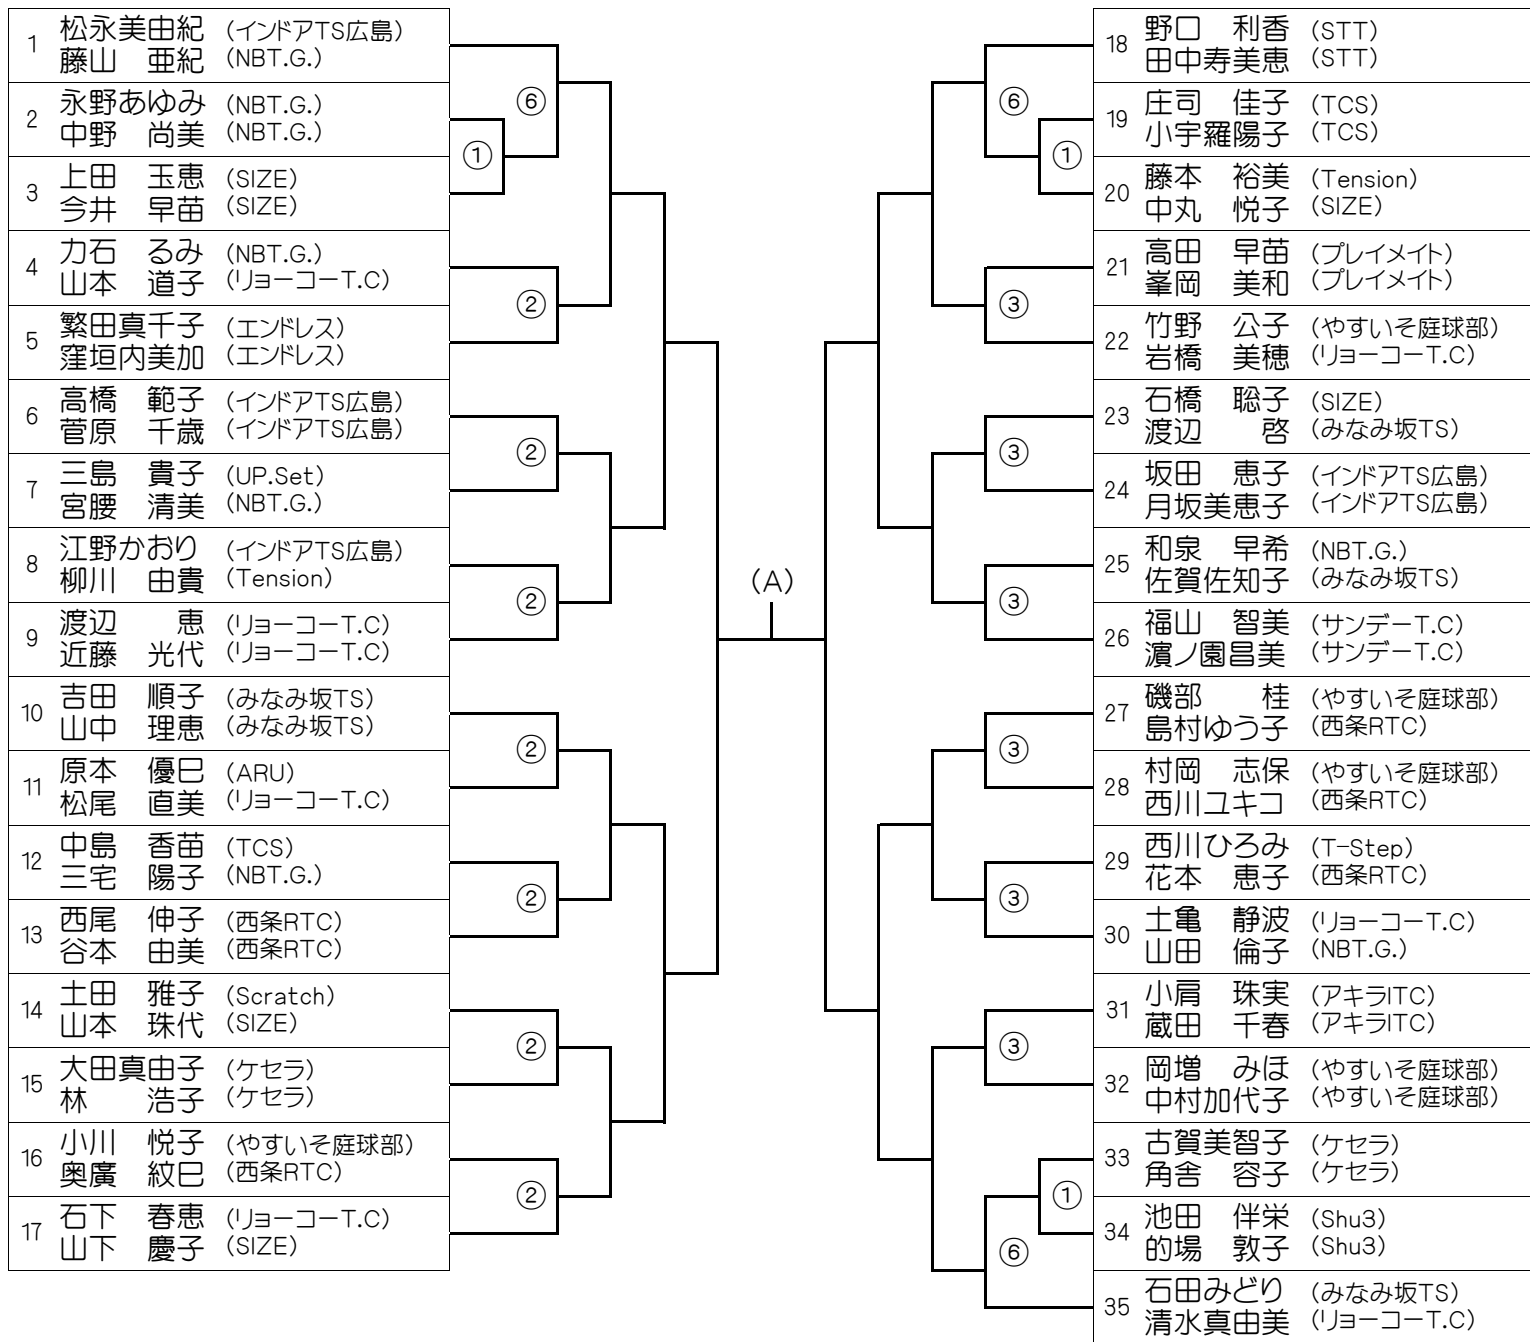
| | | |
|---|---|---|
| 1 | 松永美由紀<br>藤山　亜紀 | (インドアTS広島)<br>(NBT.G.) |
| 2 | 永野あゆみ<br>中野　尚美 | (NBT.G.)<br>(NBT.G.) |
| 3 | 上田　玉恵<br>今井　早苗 | (SIZE)<br>(SIZE) |
| 4 | 力石　るみ<br>山本　道子 | (NBT.G.)<br>(リョーコーT.C) |
| 5 | 繁田真千子<br>窪垣内美加 | (エンドレス)<br>(エンドレス) |
| 6 | 高橋　範子<br>菅原　千歳 | (インドアTS広島)<br>(インドアTS広島) |
| 7 | 三島　貴子<br>宮腰　清美 | (UP.Set)<br>(NBT.G.) |
| 8 | 江野かおり<br>柳川　由貴 | (インドアTS広島)<br>(Tension) |
| 9 | 渡辺　恵<br>近藤　光代 | (リョーコーT.C)<br>(リョーコーT.C) |
| 10 | 吉田　順子<br>山中　理恵 | (みなみ坂TS)<br>(みなみ坂TS) |
| 11 | 原本　優巳<br>松尾　直美 | (ARU)<br>(リョーコーT.C) |
| 12 | 中島　香苗<br>三宅　陽子 | (TCS)<br>(NBT.G.) |
| 13 | 西尾　伸子<br>谷本　由美 | (西条RTC)<br>(西条RTC) |
| 14 | 土田　雅子<br>山本　珠代 | (Scratch)<br>(SIZE) |
| 15 | 大田真由子<br>林　浩子 | (ケセラ)<br>(ケセラ) |
| 16 | 小川　悦子<br>奥廣　紋巳 | (やすいそ庭球部)<br>(西条RTC) |
| 17 | 石下　春恵<br>山下　慶子 | (リョーコーT.C)<br>(SIZE) |

⑥ ① ② ② ② ② ② ② ②

(A)

⑥ ① ③ ③ ③ ③ ③ ③ ① ⑥

| | | |
|---|---|---|
| 18 | 野口　利香<br>田中寿美恵 | (STT)<br>(STT) |
| 19 | 庄司　佳子<br>小宇羅陽子 | (TCS)<br>(TCS) |
| 20 | 藤本　裕美<br>中丸　悦子 | (Tension)<br>(SIZE) |
| 21 | 高田　早苗<br>峯岡　美和 | (プレイメイト)<br>(プレイメイト) |
| 22 | 竹野　公子<br>岩橋　美穂 | (やすいそ庭球部)<br>(リョーコーT.C) |
| 23 | 石橋　聡子<br>渡辺　啓 | (SIZE)<br>(みなみ坂TS) |
| 24 | 坂田　恵子<br>月坂美恵子 | (インドアTS広島)<br>(インドアTS広島) |
| 25 | 和泉　早希<br>佐賀佐知子 | (NBT.G.)<br>(みなみ坂TS) |
| 26 | 福山　智美<br>濵ノ園昌美 | (サンデーT.C)<br>(サンデーT.C) |
| 27 | 磯部　桂<br>島村ゆう子 | (やすいそ庭球部)<br>(西条RTC) |
| 28 | 村岡　志保<br>西川ユキコ | (やすいそ庭球部)<br>(西条RTC) |
| 29 | 西川ひろみ<br>花本　恵子 | (T-Step)<br>(西条RTC) |
| 30 | 土亀　静波<br>山田　倫子 | (リョーコーT.C)<br>(NBT.G.) |
| 31 | 小肩　珠実<br>蔵田　千春 | (アキラITC)<br>(アキラITC) |
| 32 | 岡増　みほ<br>中村加代子 | (やすいそ庭球部)<br>(やすいそ庭球部) |
| 33 | 古賀美智子<br>角舎　容子 | (ケセラ)<br>(ケセラ) |
| 34 | 池田　伴栄<br>的場　敦子 | (Shu3)<br>(Shu3) |
| 35 | 石田みどり<br>清水真由美 | (みなみ坂TS)<br>(リョーコーT.C) |